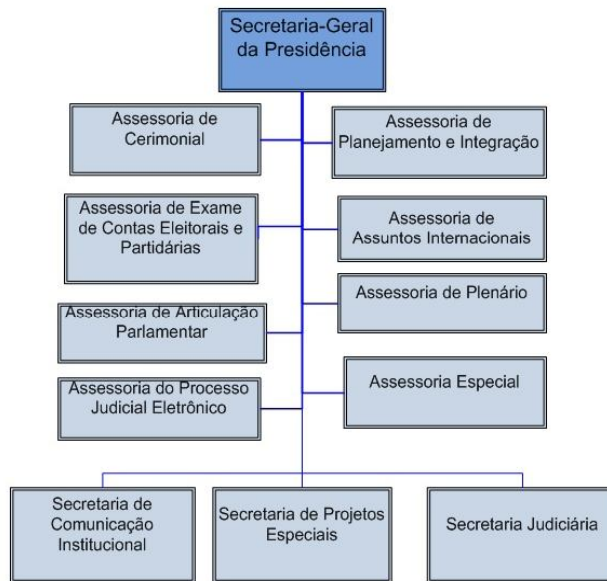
Secretaria-Geral da Presidência

Assessoria de Cerimonial

Assessoria de Planejamento e Integração

Assessoria de Exame de Contas Eleitorais e Partidárias

Assessoria de Assuntos Internacionais

Assessoria de Plenário

Assessoria de Articulação Parlamentar

Assessoria Especial

Assessoria do Processo Judicial Eletrônico

Secretaria de Comunicação Institucional

Secretaria de Projetos Especiais

Secretaria Judiciária